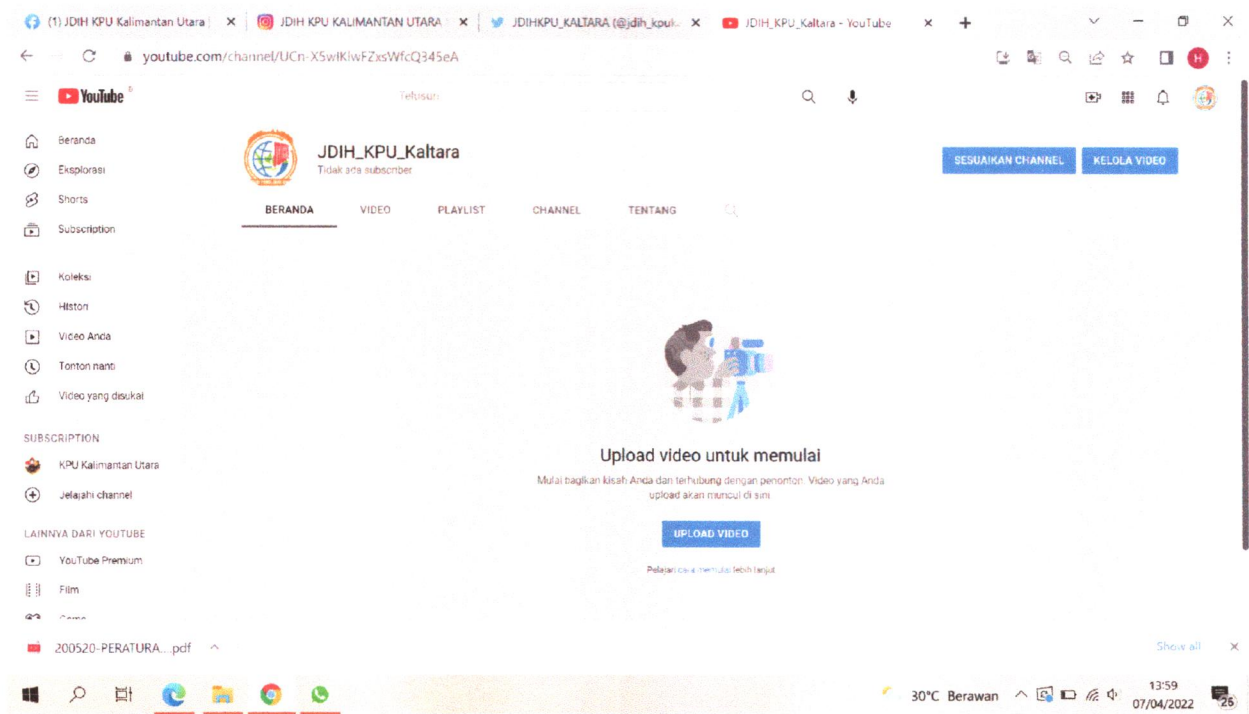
(1) JDIH KPU Kalimantan Utara | ×
JDIH KPU KALIMANTAN UTARA ×
JDIHKPU_KALTARA (@jdih_kpuk ×
JDIH_KPU_Kaltara - YouTube ×
+

youtube.com/channel/UCn-X5wfKlwFZxsWfcQ345eA

YouTube ID
Telusuri

Beranda
Eksplorasi
Shorts
Subscription

Koleksi
Histori
Video Anda
Tonton nanti
Video yang disukai

SUBSCRIPTION
KPU Kalimantan Utara
Jelajahi channel

LAINNYA DARI YOUTUBE
YouTube Premium
Film
Game

JDIH_KPU_Kaltara
Tidak ada subscriber

SESUAIKAN CHANNEL
KELOLA VIDEO

BERANDA
VIDEO
PLAYLIST
CHANNEL
TENTANG

Upload video untuk memulai
Mulai bagikan kisah Anda dan terhubung dengan penonton. Video yang Anda upload akan muncul di sini.

UPLOAD VIDEO

Pelajari cara memulai lebih lanjut

200520-PERATURA....pdf ^
Show all ×

30°C Berawan
13:59
07/04/2022
26